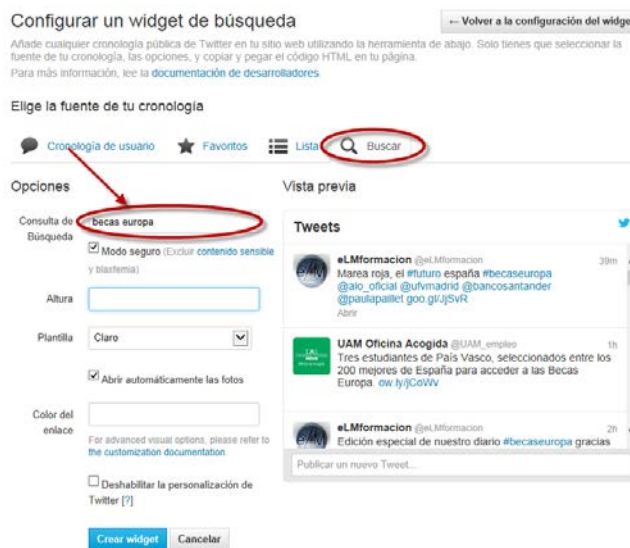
Configurar un widget de búsqueda

← Volver a la configuración del widge

Añade cualquier cronología pública de Twitter en tu sitio web utilizando la herramienta de abajo. Solo tienes que seleccionar la fuente de tu cronología, las opciones, y copiar y pegar el código HTML en tu página.
Para más información, lee la documentación de desarrolladores

Elige la fuente de tu cronología

Cronología de usuario   Favoritos   Lista   Buscar

Opciones

Consulta de Búsqueda   becas europa

Modo seguro (Excluir contenido sensible y blasfemia)

Altura

Plantilla   Claro

Abrir automáticamente las fotos

Color del enlace

For advanced visual options, please refer to the customization documentation.

Deshabilitar la personalización de Twitter [?]

Crear widget   Cancelar

Vista previa

Tweets

eLMformacion @eLMformacion   39m
Marea roja, el #futuro españa #becaseuropa @alo_oficial @ufvmadrid @bancosantander @paulapaillet goo.gl/JjSvR
Abrir

UAM Oficina Acogida @UAM_empleo   1h
Tres estudiantes de País Vasco, seleccionados entre los 200 mejores de España para acceder a las Becas Europa. ow.ly/jCoWv

eLMformacion @eLMformacion   2h
Edición especial de nuestro diario #becaseuropa gracias

Publicar un nuevo Tweet...